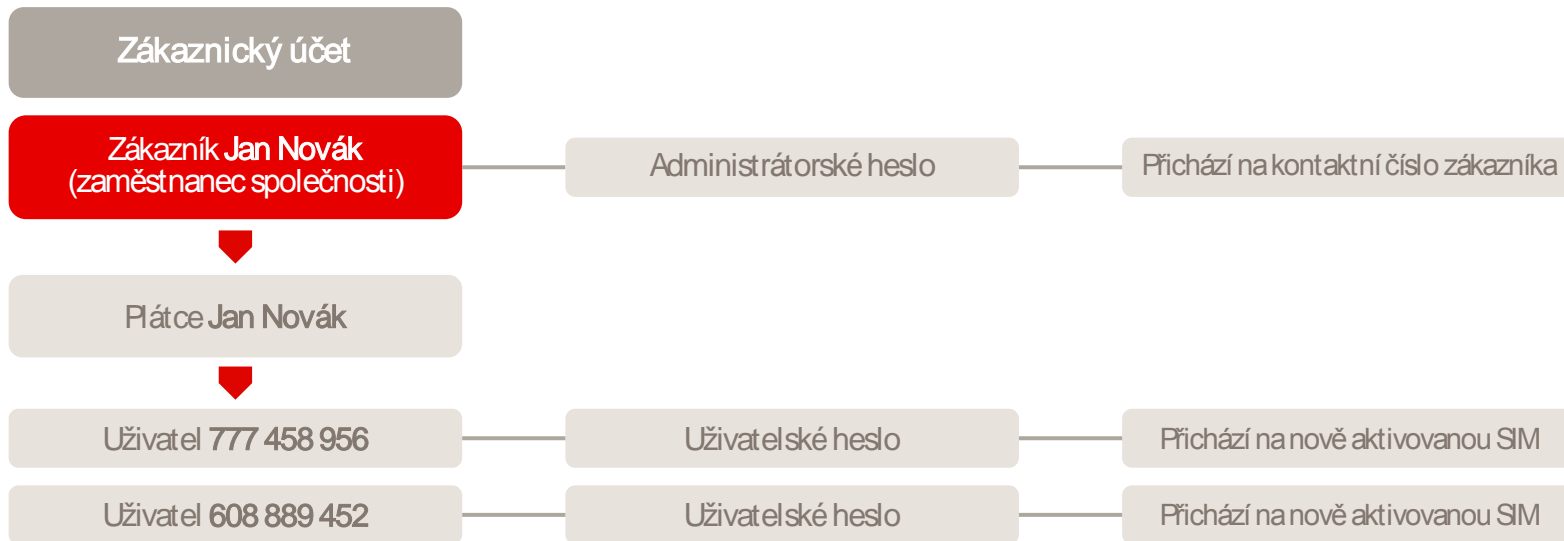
Zákaznický účet

Zákazník Jan Novák (zaměstnanec společnosti)

Administrátorské heslo

Přichází na kontaktní číslo zákazníka

Plátce Jan Novák

Uživatel 777 458 956

Uživatelské heslo

Přichází na nově aktivovanou SIM

Uživatel 608 889 452

Uživatelské heslo

Přichází na nově aktivovanou SIM